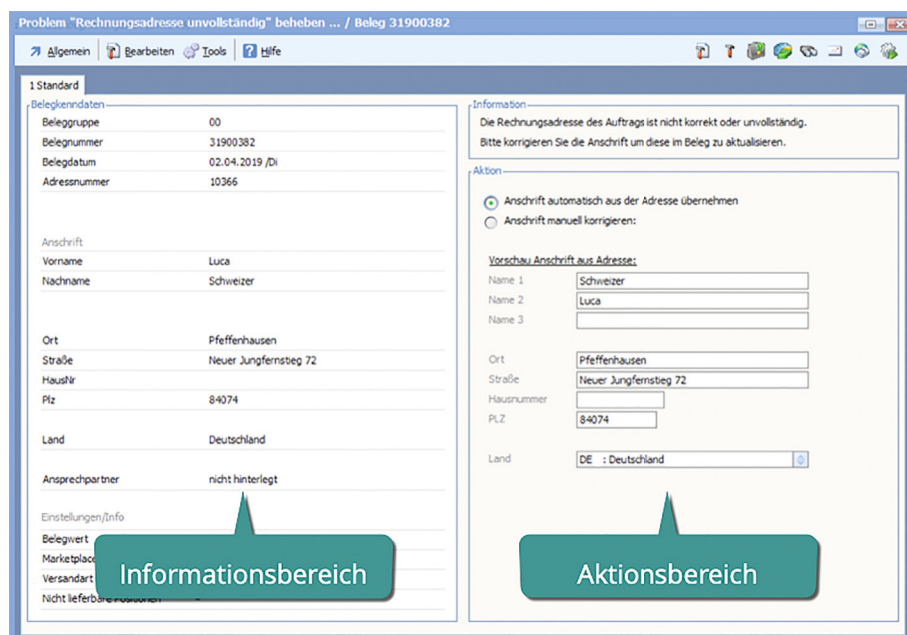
Problem "Rechnungsadresse unvollständig" beheben ... / Beleg 31900382

Allgemein Bearbeiten Tools Hilfe

1 Standard

Belegkenndaten

| | |
|---|---|
| Beleggruppe | 00 |
| Belegnummer | 31900382 |
| Belegdatum | 02.04.2019 /Di |
| Adressnummer | 10366 |

Anschrift

| | |
|---|---|
| Vorname | Luca |
| Nachname | Schweizer |
| Ort | Pfeffenhausen |
| Straße | Neuer Jungfernstieg 72 |
| HausNr | |
| Plz | 84074 |
| Land | Deutschland |
| Ansprechpartner | nicht hinterlegt |

Einstellungen/Info

Belegwert

Marketplace

Versandart

Nicht lieferbare Positionen

Informationsbereich

Information

Die Rechnungsadresse des Auftrags ist nicht korrekt oder unvollständig.

Bitte korrigieren Sie die Anschrift um diese im Beleg zu aktualisieren.

Aktion

Anschrift automatisch aus der Adresse übernehmen

Anschrift manuell korrigieren:

Vorschau Anschrift aus Adresse:

Name 1 Schweizer

Name 2 Luca

Name 3

Ort Pfeffenhausen

Straße Neuer Jungfernstieg 72

Hausnummer

PLZ 84074

Land DE : Deutschland

Aktionsbereich